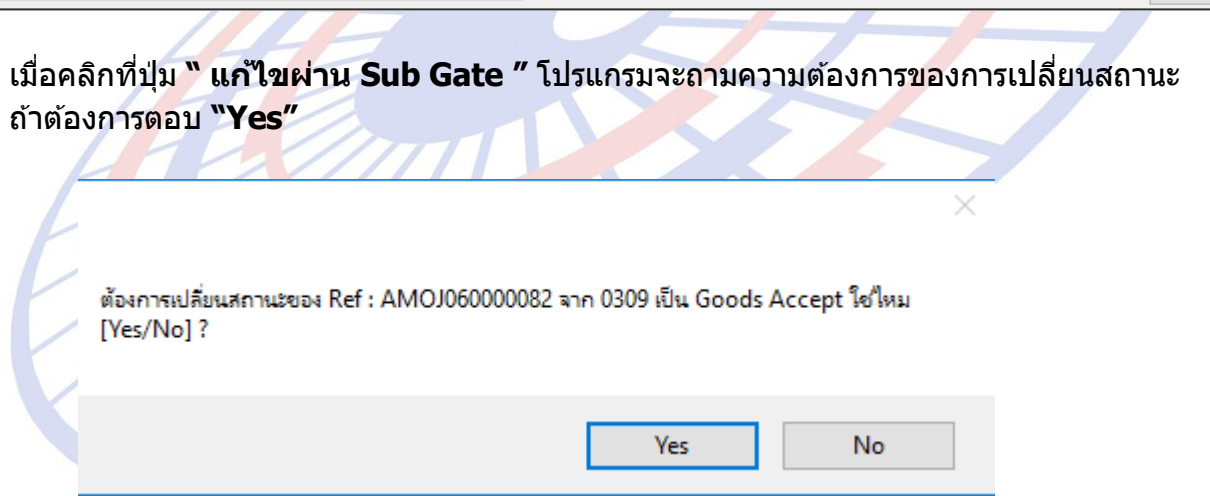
เมื่อคลิกที่ปุ่ม " แก้ไขผ่าน Sub Gate " โปรแกรมจะถามความต้องการของการเปลี่ยนสถานะ ถ้าต้องการตอบ "Yes"

×

ต้องการเปลี่ยนสถานะของ Ref : AMOJ060000082 จาก 0309 เป็น Goods Accept ใช่ไหม [Yes/No] ?

Yes

No